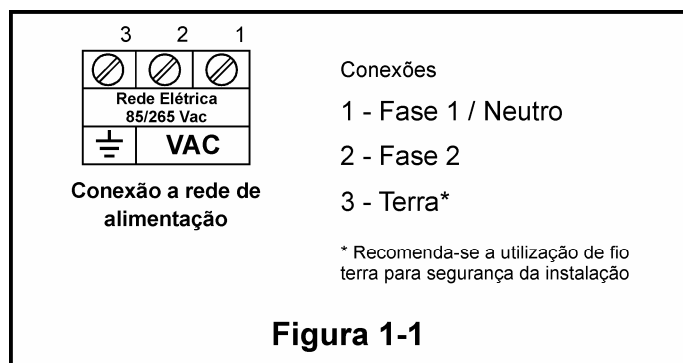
3 2 1

Rede Elétrica
85/265 Vac

VAC

Conexão a rede de alimentação

Conexões

1 - Fase 1 / Neutro

2 - Fase 2

3 - Terra*

* Recomenda-se a utilização de fio terra para segurança da instalação

Figura 1-1